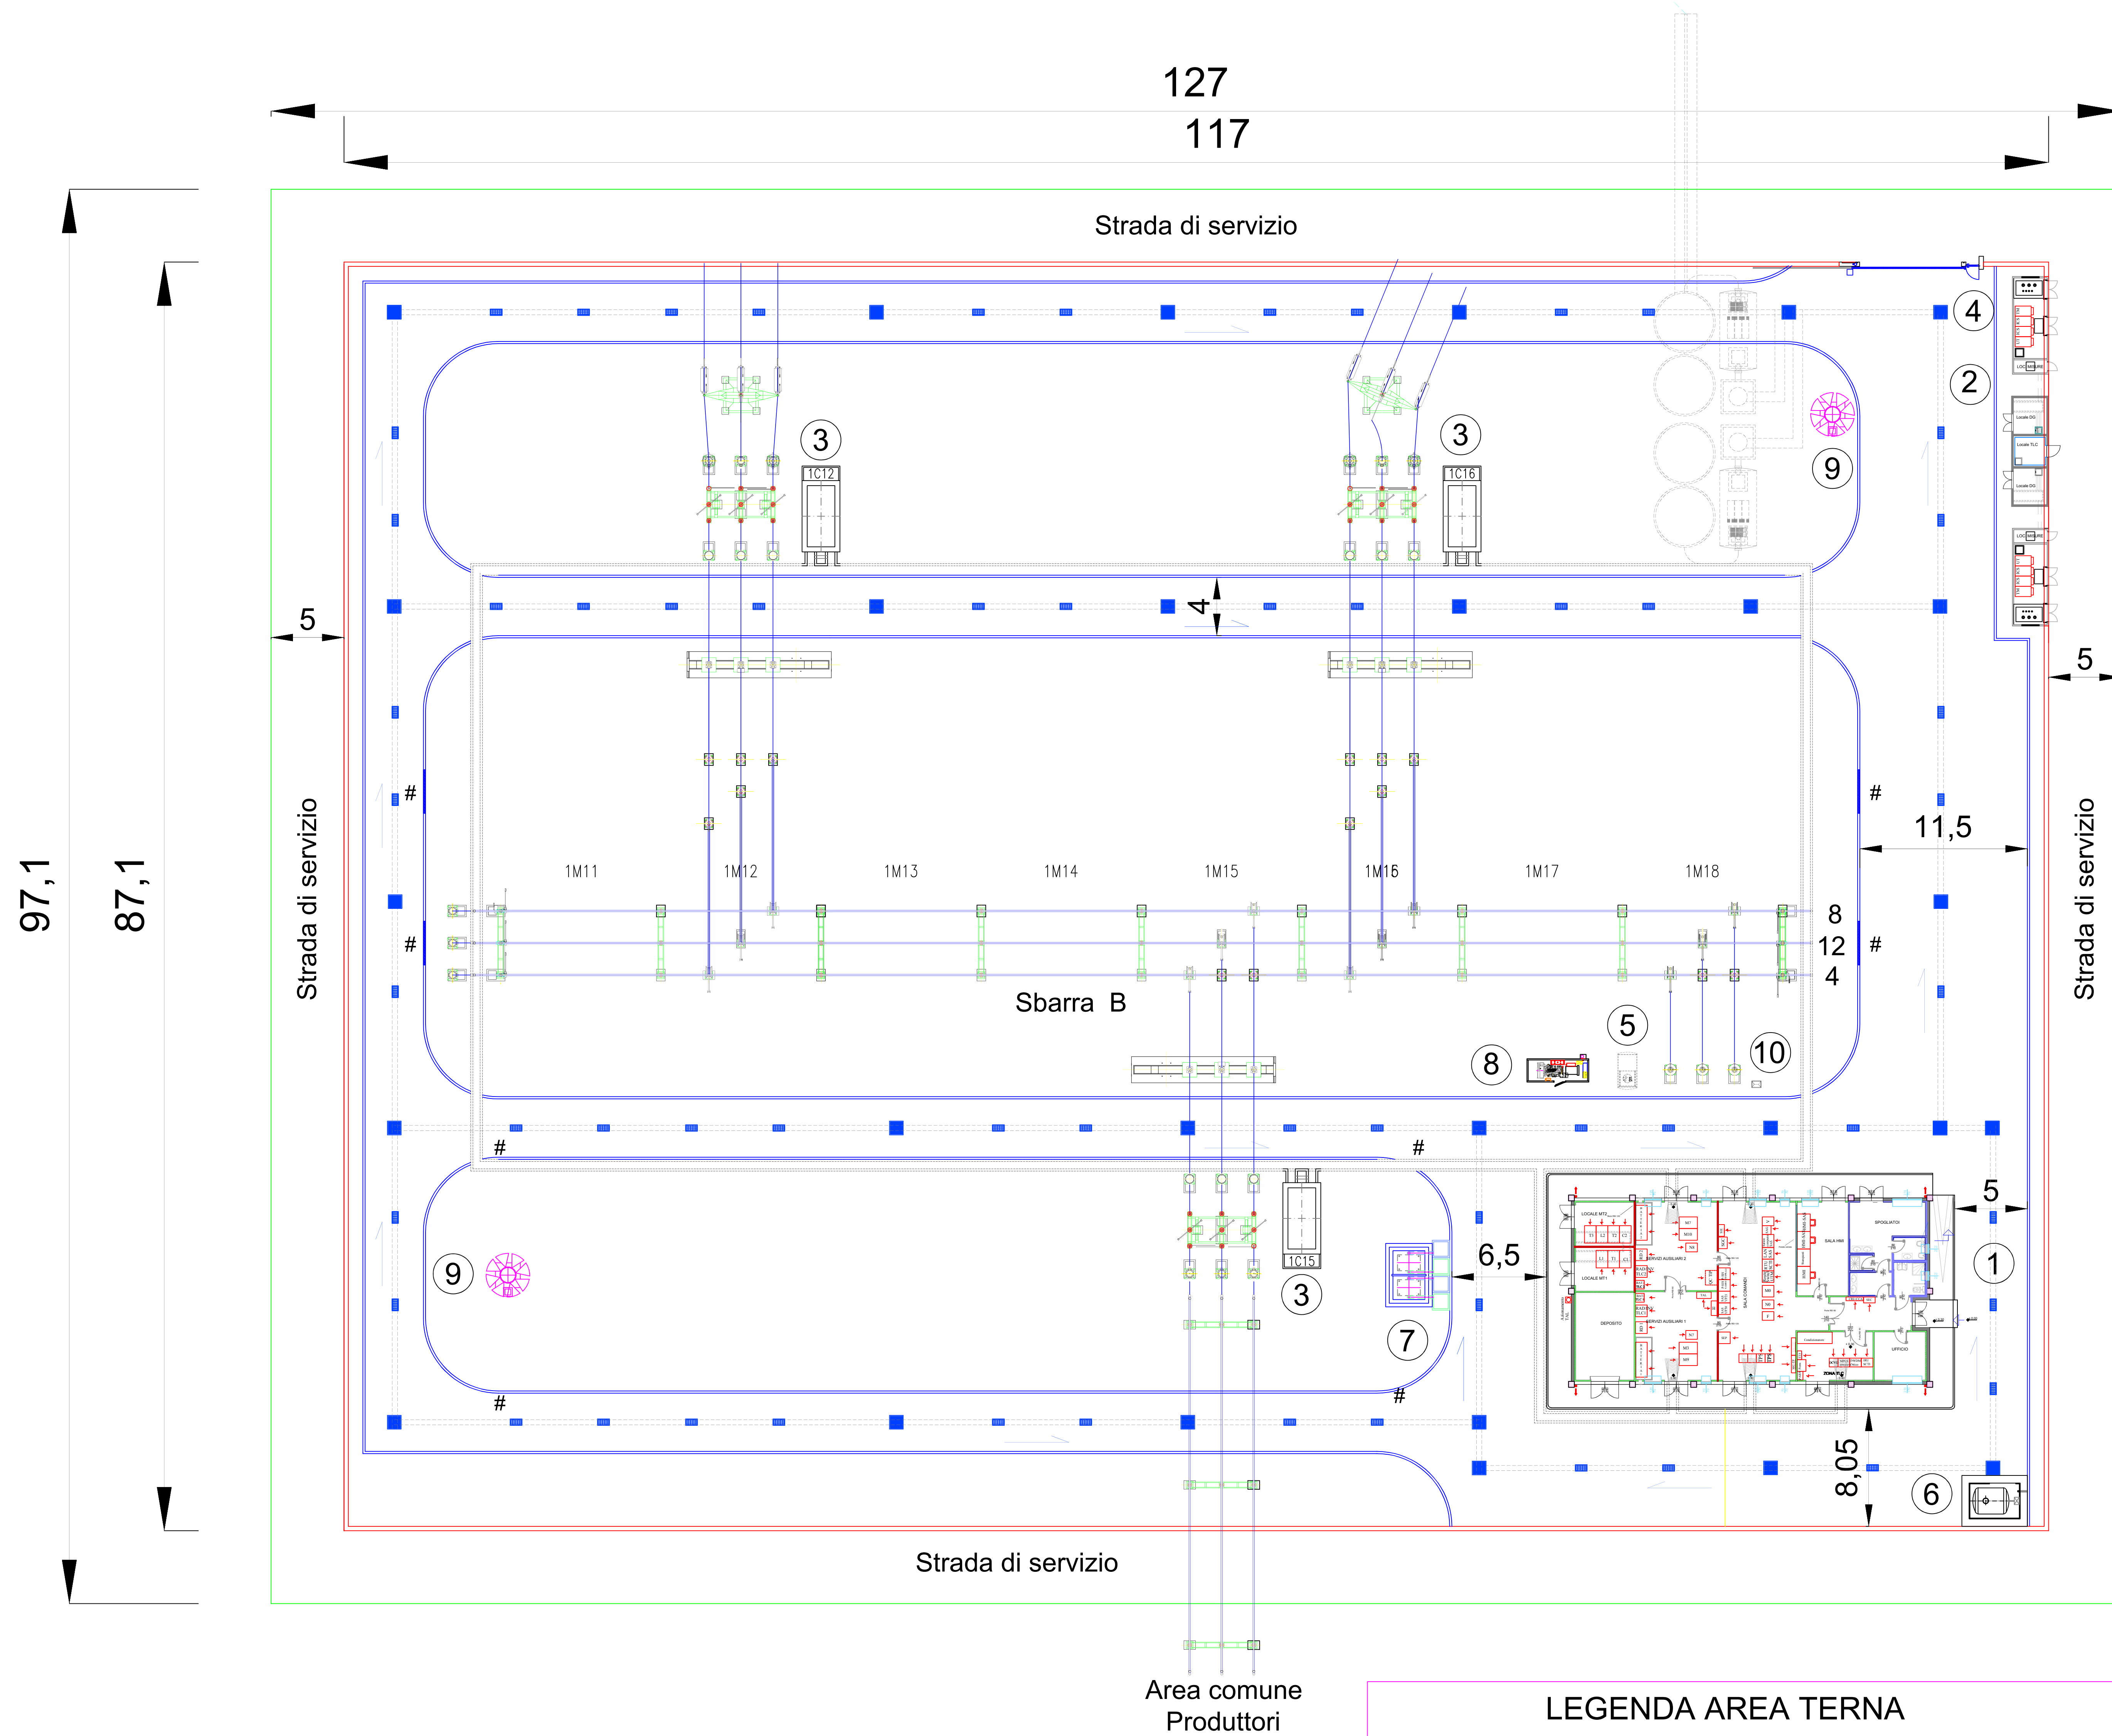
127

117

97,1

87,1

Strada di servizio

4

2

3

1C12

3

1C16

9

5

4

5

#

#

1M11

1M12

1M13

1M14

1M15

1M16

1M17

1M18

8

12

4

#

#

11,5

Strada di servizio

Strada di servizio

Sbarra B

5

8

10

#

#

5

9

3

1C15

6,5

7

1

#

#

8,05

6

LOCALE MT2

LOCALE MT1

DEPOSITO

SERVIZI AUSILIARI 2

SERVIZI AUSILIARI 1

SALA COMANDI

SALA HMI

SPOGLIATOI

UFFICIO

Strada di servizio

Area comune Produttori

LEGENDA AREA TERNA